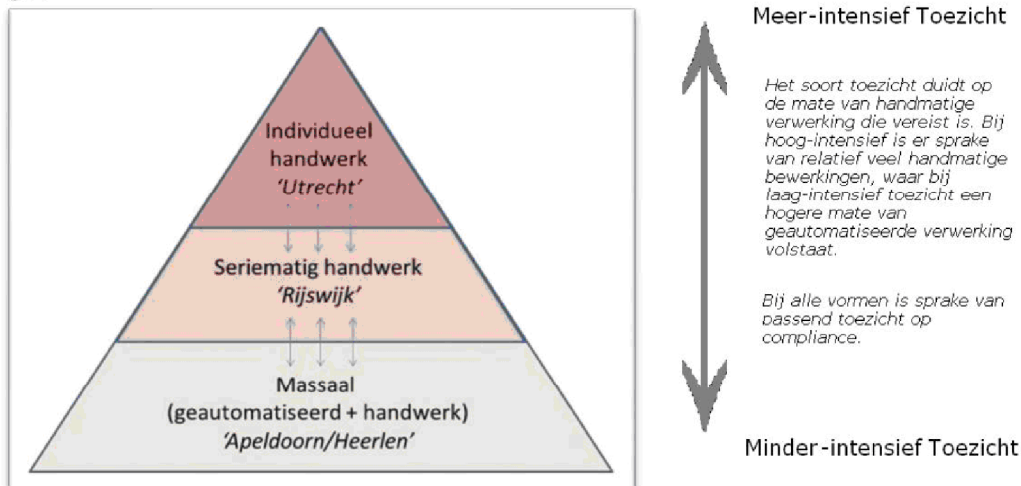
Individueel handwerk
'Utrecht'

Seriematig handwerk
'Rijswijk'

Massaal
(geautomatiseerd + handwerk)
'Apeldoorn/Heerlen'

Meer-intensief Toezicht

Het soort toezicht duidt op de mate van handmatige verwerking die vereist is. Bij hoog-intensief is er sprake van relatief veel handmatige bewerkingen, waar bij laag-intensief toezicht een hogere mate van geautomatiseerde verwerking volstaat.

Bij alle vormen is sprake van passend toezicht op compliance.

Minder-intensief Toezicht